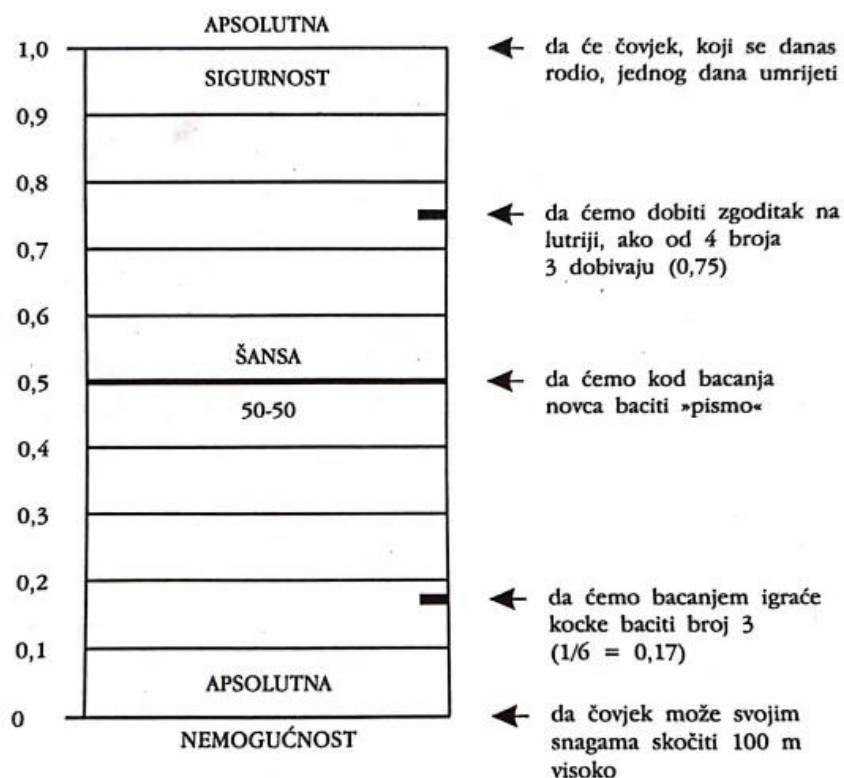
APSOLUTNA

1,0

SIGURNOST

da će čovjek, koji se danas rodio, jednog dana umrijeti

0,9

0,8

da ćemo dobiti zgoditak na lutriji, ako od 4 broja 3 dobivaju (0,75)

0,7

0,6

ŠANSA

0,5

50-50

da ćemo kod bacanja novca baciti »pismo«

0,4

0,3

0,2

da ćemo bacanjem igraće kocke baciti broj 3 ($1/6 = 0,17$)

0,1

APSOLUTNA

0

NEMOGUĆNOST

da čovjek može svojim snagama skočiti 100 m visoko